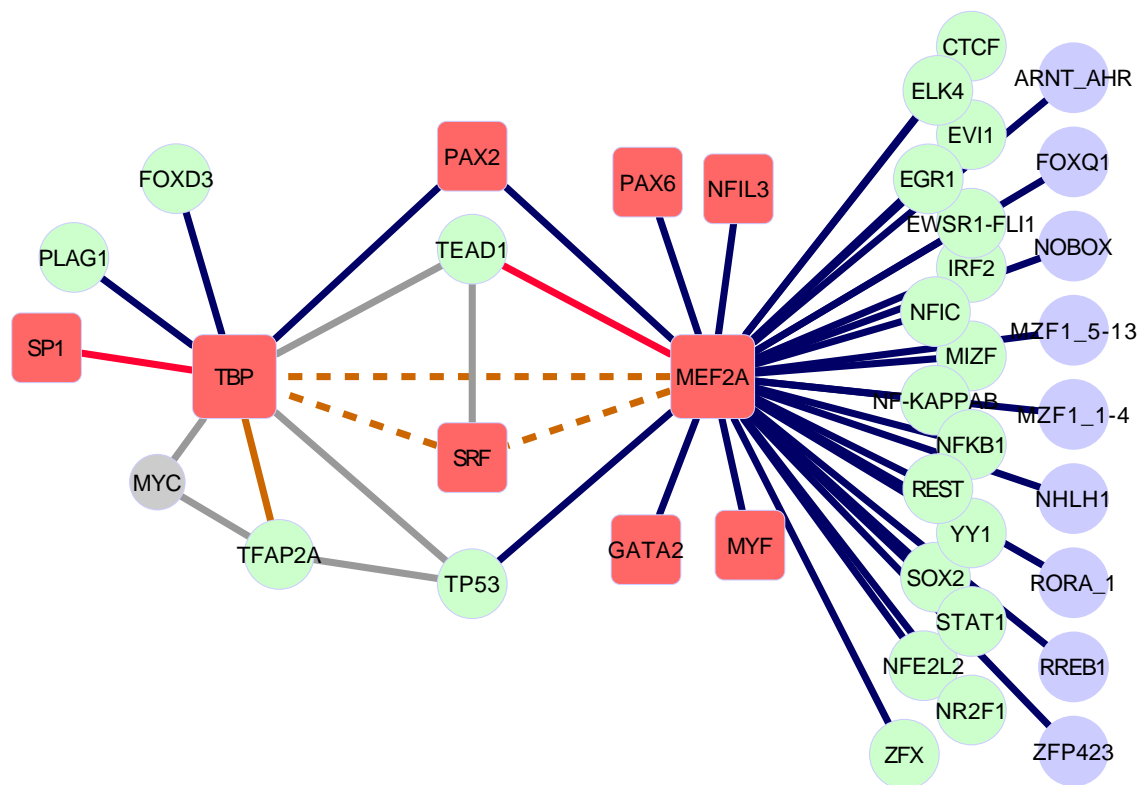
CTCF
ARNT_AHR
ELK4
EVI1
PAX2
PAX6
NFIL3
FOXQ1
FOXD3
EGR1
EWSR1-FLI1
TEAD1
NOBOX
PLAG1
IRF2
NFIC
MZF1_5-13
SP1
MIZF
TBP
MEF2A
NF-KAPPAB
MZF1_1-4
NFKB1
SRF
MYC
REST
NHLH1
YY1
TFAP2A
GATA2
MYF
SOX2
TP53
RORA_1
STAT1
NFE2L2
RREB1
NR2F1
ZFX
ZFP423